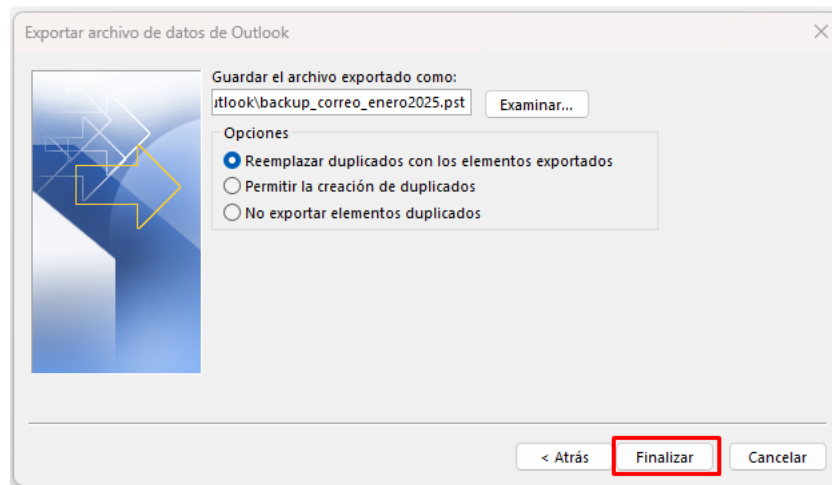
Exportar archivo de datos de Outlook

Guardar el archivo exportado como:

ıtlook\backup_correo_enero2025.pst

Examinar...

Opciones

Reemplazar duplicados con los elementos exportados

Permitir la creación de duplicados

No exportar elementos duplicados

< Atrás

Finalizar

Cancelar